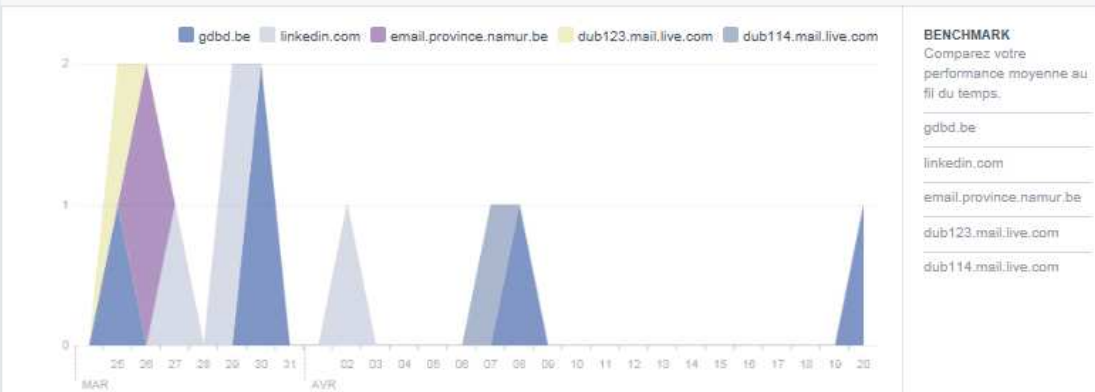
gdbd.be linkedin.com email.province.namur.be dub123.mail.live.com dub114.mail.live.com

2
1
0

25 26 27 28 29 30 31 02 03 04 05 06 07 08 09 10 11 12 13 14 15 16 17 18 19 20
MAR AVR

BENCHMARK
Comparez votre performance moyenne au fil du temps.

gdbd.be

linkedin.com

email.province.namur.be

dub123.mail.live.com

dub114.mail.live.com